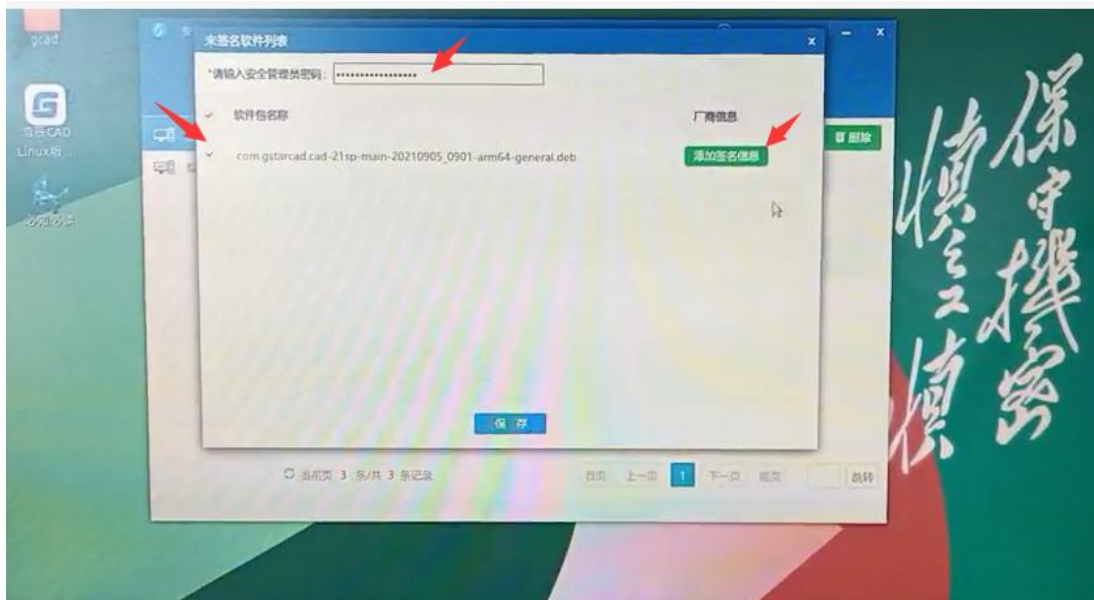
gcad

浩辰CAD Linux版...

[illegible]

未签名软件列表

*请输入安全管理员密码: ••••••••••••••••••

软件包名称

厂商信息

com.gstarcad.cad-21sp-main-20210905_0901-arm64-general.deb

添加签名信息

保 存

删除

当前页 3 条/共 3 条记录

首页 上一页 1 下一页 尾页 跳转

保守機密 慎之又慎